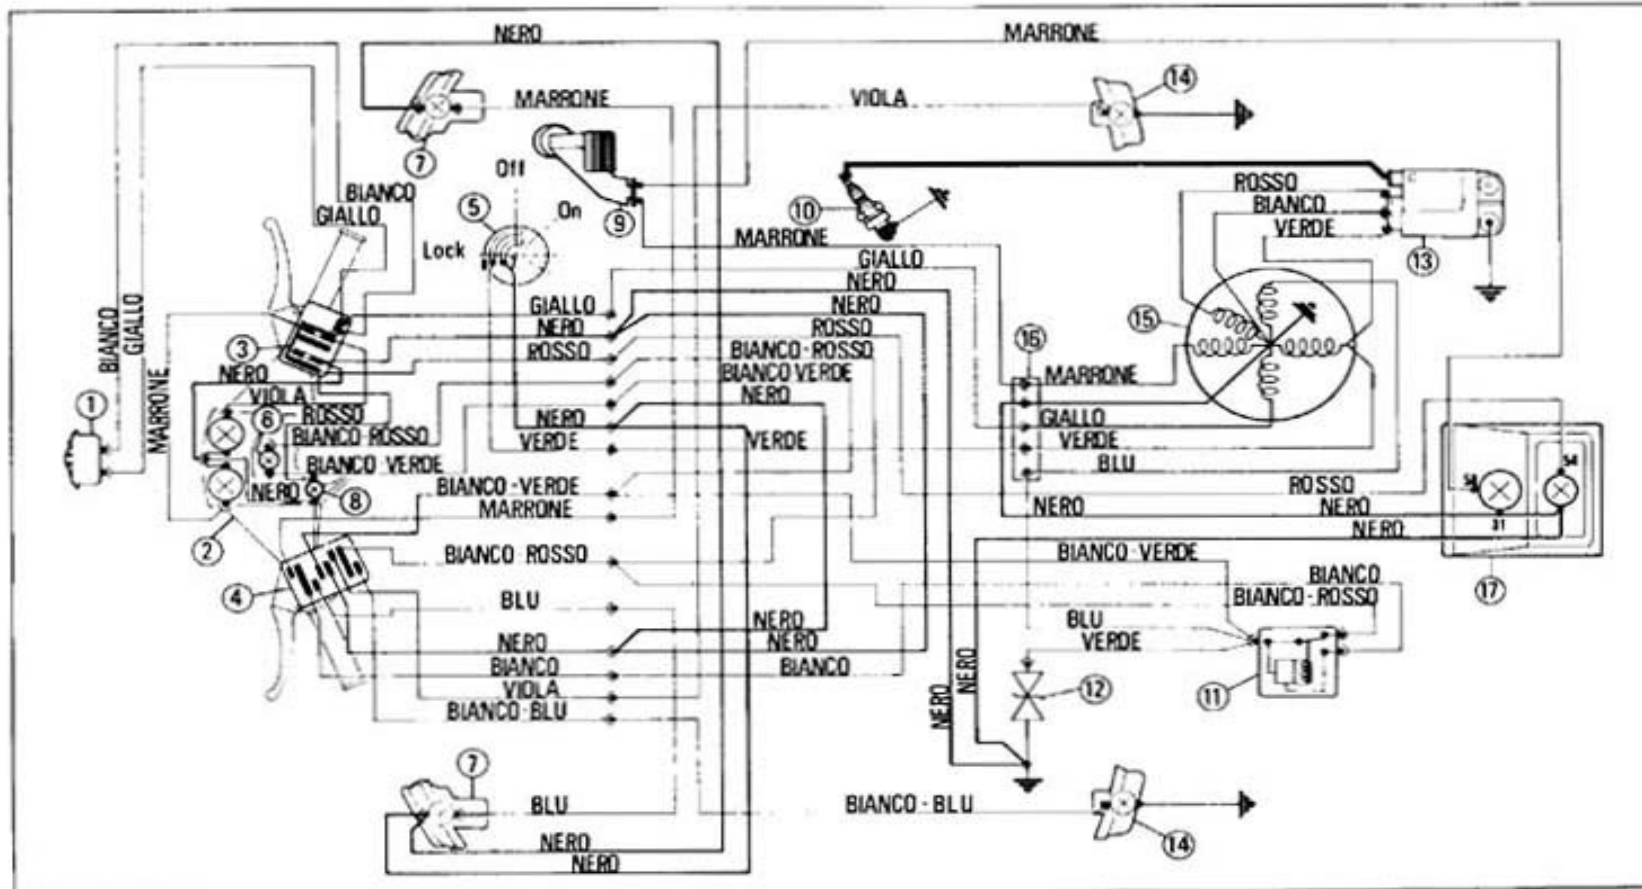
NERO
MARRONE
MARRONE
VIOLA
14
7
Off
On
9
5
Lock
BIANCO
GIALLO
10
MARRONE
ROSSO
BIANCO
VERDE
13
GIALLO
NERO
NERO
GIALLO
NERO
ROSSO
ROSSO
15
BIANCO-ROSSO
BIANCO VERDE
NERO
16
MARRONE
BIANCO
GIALLO
MARRONE
3
1
NERO
VIOLA
6
ROSSO
BIANCO ROSSO
BIANCO VERDE
NERO
8
2
NERO
VERDE
VERDE
GIALLO
VERDE
BLU
ROSSO
NERO
NERO
BIANCO-VERDE
MARRONE
NERO
17
BIANCO-VERDE
4
BIANCO ROSSO
BIANCO
BIANCO-ROSSO
BLU
BLU
VERDE
NERO
NERO
NERO
BIANCO
BIANCO
VIOLA
BIANCO-BLU
NERO
NERO
12
11
7
BLU
BIANCO-BLU
NERO
NERO
14